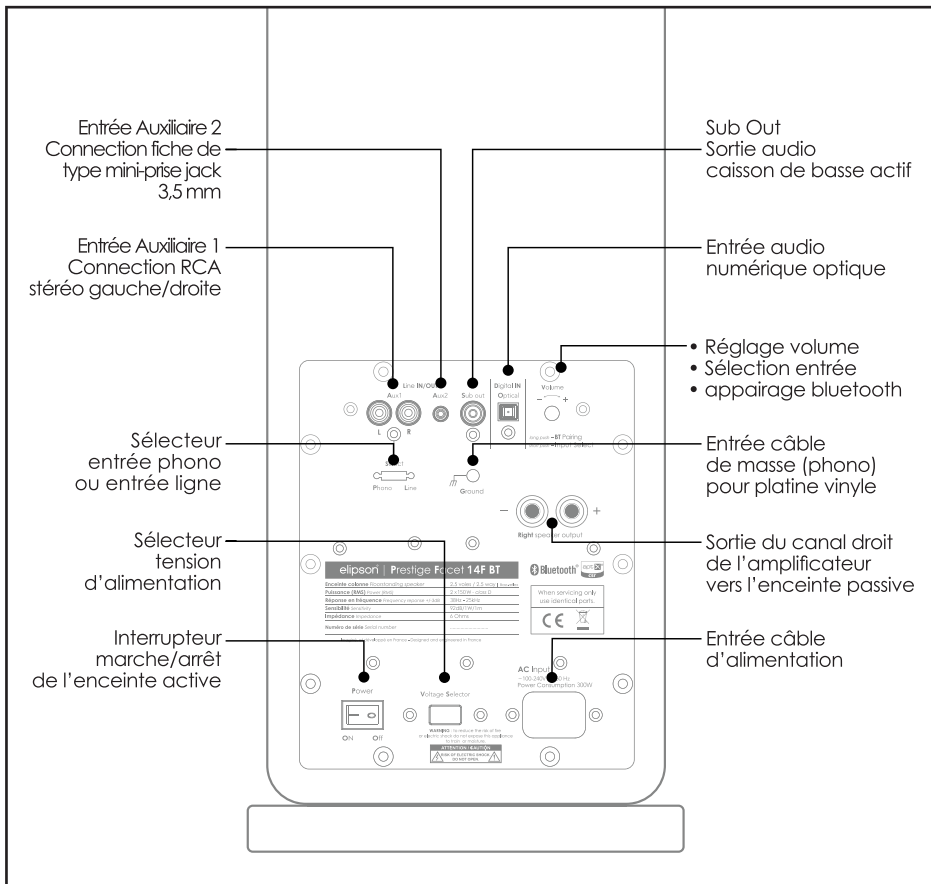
Entrée Auxiliaire 2
Connection fiche de type mini-prise jack 3,5 mm

Entrée Auxiliaire 1
Connection RCA stéréo gauche/droite

Sélecteur entrée phono ou entrée ligne

Sélecteur tension d'alimentation

Interrupteur marche/arrêt de l'enceinte active

Sub Out
Sortie audio caisson de basse actif

Entrée audio numérique optique

• Réglage volume
• Sélection entrée
• appairage bluetooth

Entrée câble de masse (phono) pour platine vinyle

Sortie du canal droit de l'amplificateur vers l'enceinte passive

Entrée câble d'alimentation

Line IN/OUT
Aux1
Aux2
Sub out
Digital IN
Optical
Volume
– +
L R
Select
Phono Line
Ground
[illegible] BT Pairing
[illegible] Input Select
– +
Right speaker output

elipson | Prestige Facet 14F BT
Enceinte colonne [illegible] | 2,5 voies / 2,5 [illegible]
Puissance (RMS) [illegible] | 2 x 150W - class D
Réponse en fréquence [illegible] | 38Hz - 25kHz
Sensibilité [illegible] | 92dB/1W/1m
Impédance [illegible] | 6 Ohms
Numéro de série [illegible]
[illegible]

Bluetooth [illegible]
When servicing only use identical parts.
CE

AC Input
~100-240V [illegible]Hz
Power Consumption 300W

Power
ON Off
Voltage Selector
WARNING: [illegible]
ATTENTION / CAUTION
RISK OF ELECTRIC SHOCK DO NOT OPEN